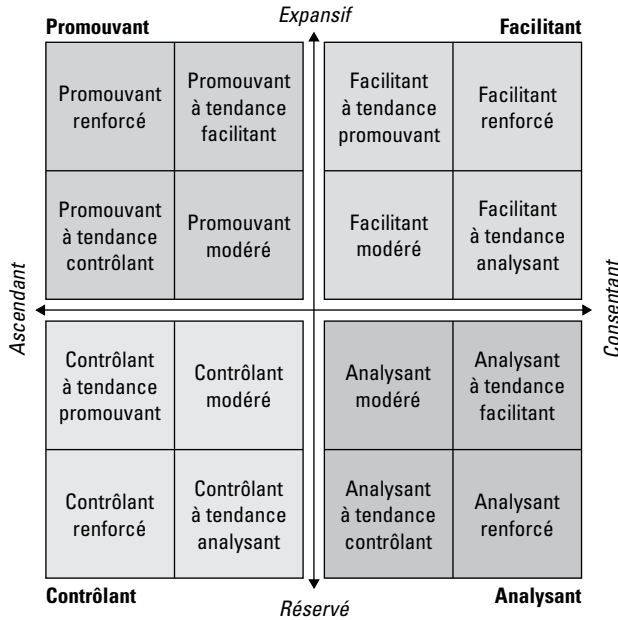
Promouvant

Expansif

Facilitant

| Promouvant renforcé | Promouvant à tendance facilitant |
|---|---|
| Promouvant à tendance contrôlant | Promouvant modéré |

| Facilitant à tendance promouvant | Facilitant renforcé |
|---|---|
| Facilitant modéré | Facilitant à tendance analysant |

Ascendant

Consentant

| Contrôlant à tendance promouvant | Contrôlant modéré |
|---|---|
| Contrôlant renforcé | Contrôlant à tendance analysant |

| Analysant modéré | Analysant à tendance facilitant |
|---|---|
| Analysant à tendance contrôlant | Analysant renforcé |

Contrôlant

Réservé

Analysant